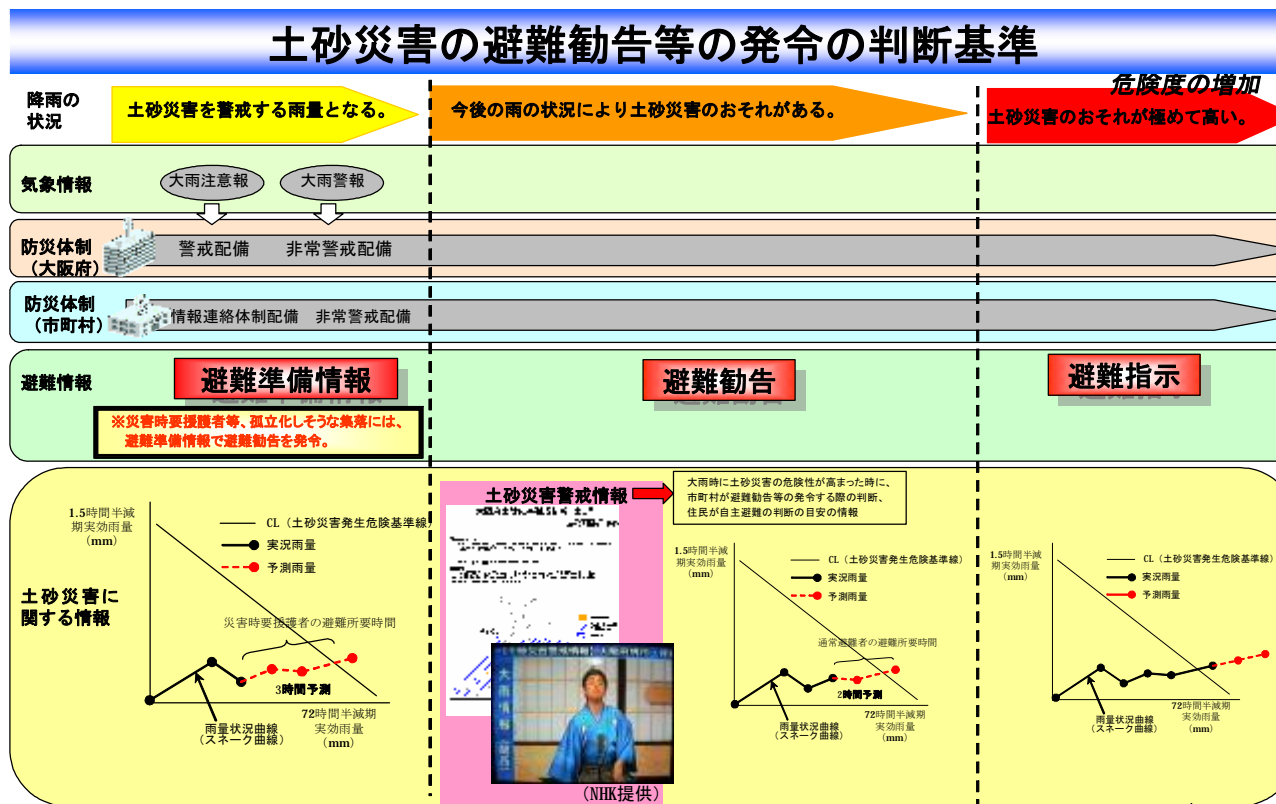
土砂災害の避難勧告等の発令の判断基準

危険度の増加

降雨の状況

土砂災害を警戒する雨量となる。

今後の雨の状況により土砂災害のおそれがある。

土砂災害のおそれが極めて高い。

気象情報

大雨注意報

大雨警報

防災体制（大阪府）

警戒配備　非常警戒配備

防災体制（市町村）

情報連絡体制配備　非常警戒配備

避難情報

避難準備情報

※災害時要援護者等、孤立化しそうな集落には、避難準備情報で避難勧告を発令。

避難勧告

避難指示

土砂災害に関する情報

1.5時間半減期実効雨量（mm）

CL（土砂災害発生危険基準線）

実況雨量

予測雨量

災害時要援護者の避難所要時間

3時間予測

雨量状況曲線（スネーク曲線）

72時間半減期実効雨量（mm）

土砂災害警戒情報

大雨時に土砂災害の危険性が高まった時に、市町村が避難勧告等の発令する際の判断、住民が自主避難の判断の目安の情報

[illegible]

大雨情報

（NHK提供）

1.5時間半減期実効雨量（mm）

CL（土砂災害発生危険基準線）

実況雨量

予測雨量

通常避難者の避難所要時間

2時間予測

雨量状況曲線（スネーク曲線）

72時間半減期実効雨量（mm）

1.5時間半減期実効雨量（mm）

CL（土砂災害発生危険基準線）

実況雨量

予測雨量

雨量状況曲線（スネーク曲線）

72時間半減期実効雨量（mm）